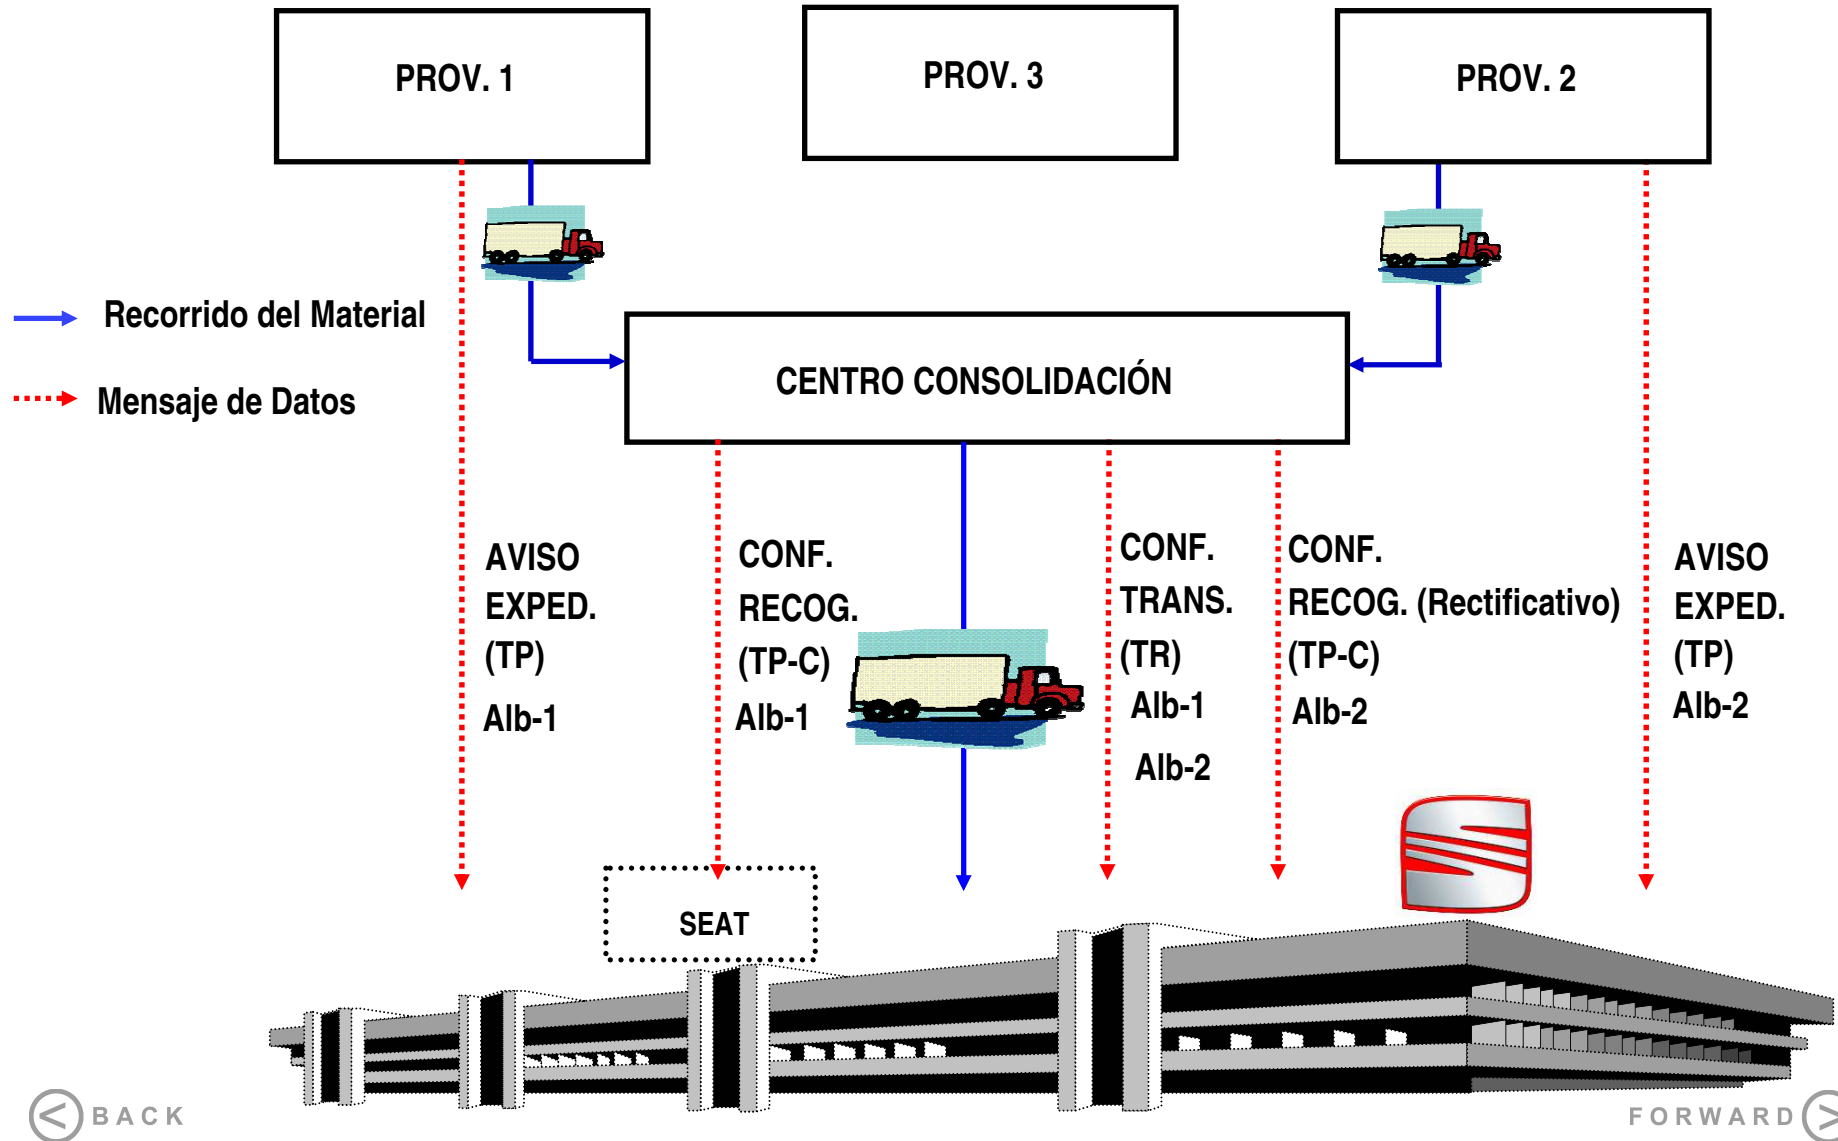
PROV. 1

PROV. 3

PROV. 2

Recorrido del Material

Mensaje de Datos

CENTRO CONSOLIDACIÓN

AVISO EXPED. (TP) Alb-1

CONF. RECOG. (TP-C) Alb-1

CONF. TRANS. (TR) Alb-1 Alb-2

CONF. RECOG. (Rectificativo) (TP-C) Alb-2

AVISO EXPED. (TP) Alb-2

SEAT

BACK

FORWARD